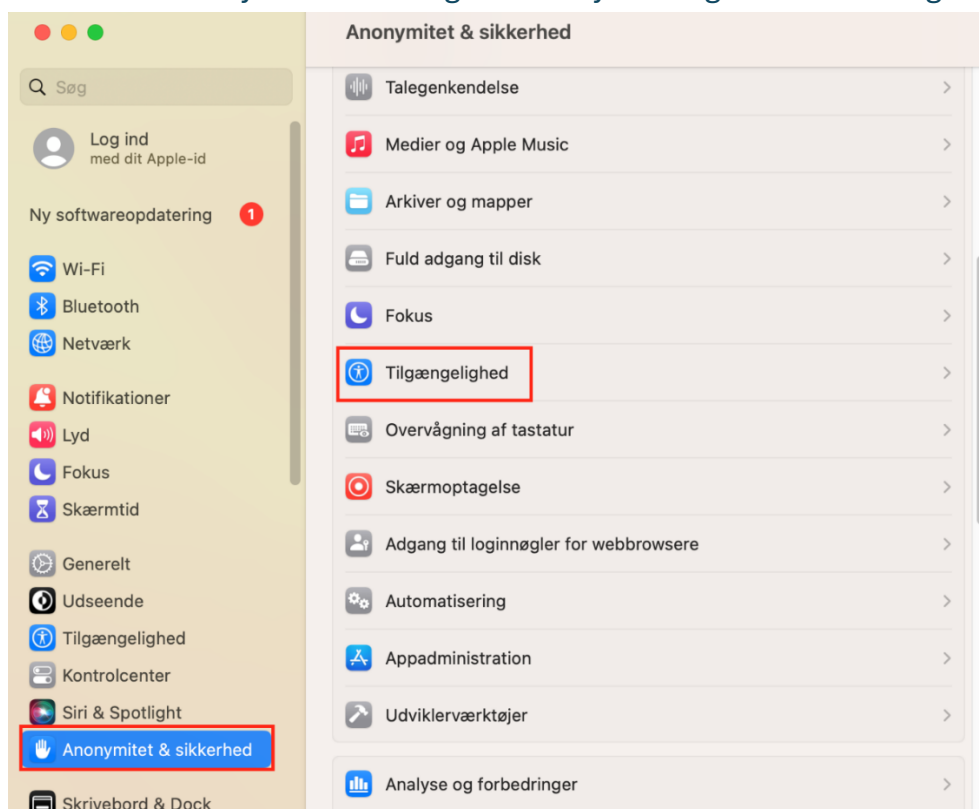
Anonymitet & sikkerhed

Søg

Log ind
med dit Apple-id

Ny softwareopdatering 1

Wi-Fi
Bluetooth
Netværk

Notifikationer
Lyd
Fokus
Skærmtid

Generelt
Udseende
Tilgængelighed
Kontrolcenter
Siri & Spotlight
Anonymitet & sikkerhed

Skrivebord & Dock

Talegenkendelse
Medier og Apple Music
Arkiver og mapper
Fuld adgang til disk
Fokus
Tilgængelighed
Overvågning af tastatur
Skærmoptagelse
Adgang til loginnøgler for webbrowsere
Automatisering
Appadministration
Udviklerværktøjer

Analyse og forbedringer